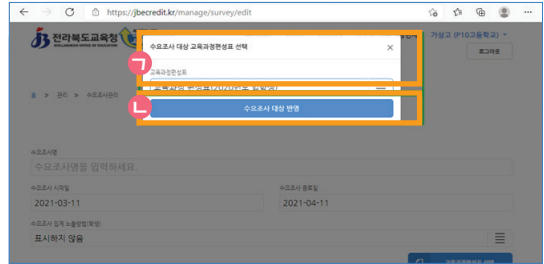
https://jbecredit.kr/manage/survey/edit

전라북도교육청
JEOLLABUK-DO OFFICE OF EDUCATION

가상고 (P10고등학교)
로그아웃

수요조사 대상 교육과정편성표 선택
×
ㄱ
교육과정편성표
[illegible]

ㄴ
수요조사 대상 반영

홈 > 관리 > 수요조사관리

수요조사명
수요조사명을 입력하세요.
수요조사 시작일
2021-03-11
수요조사 종료일
2021-04-11
수요조사 결과 노출방법(학생)
표시하지 않음